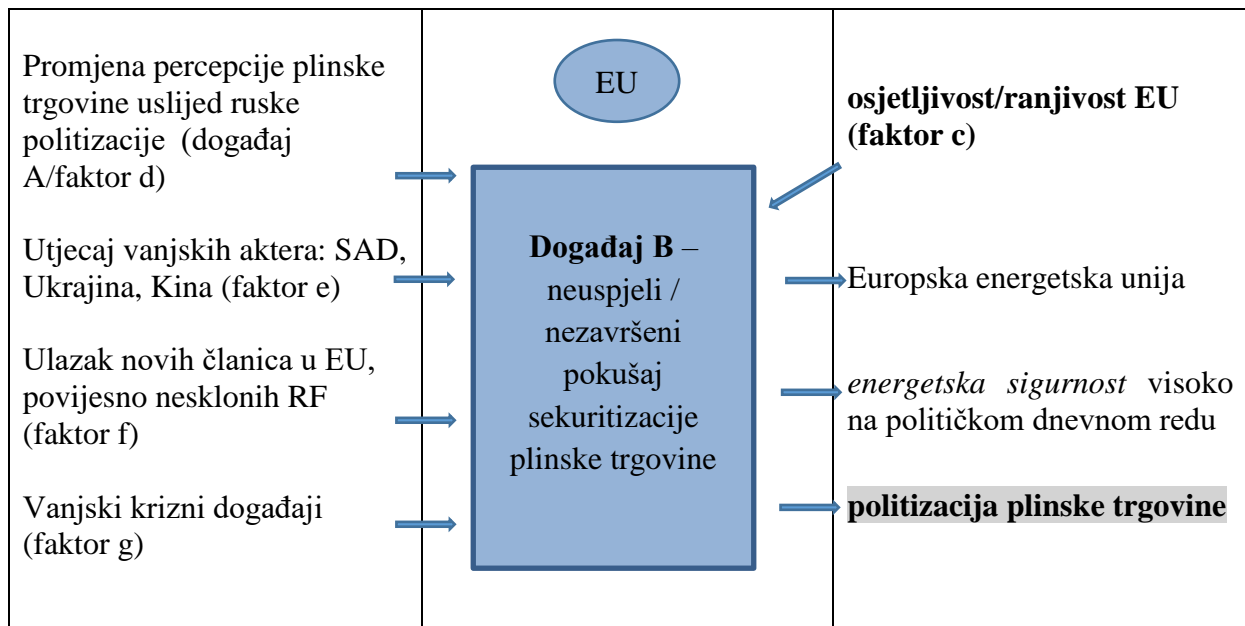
Promjena percepcije plinske trgovine uslijed ruske politizacije (događaj A/faktor d)

Utjecaj vanjskih aktera: SAD, Ukrajina, Kina (faktor e)

Ulazak novih članica u EU, povijesno nesklonih RF (faktor f)

Vanjski krizni događaji (faktor g)

EU

**Događaj B** – neuspjeli / nezavršeni pokušaj sekuritizacije plinske trgovine

**osjetljivost/ranjivost EU (faktor c)**

Europska energetska unija

*energetska sigurnost* visoko na političkom dnevnom redu

**politizacija plinske trgovine**